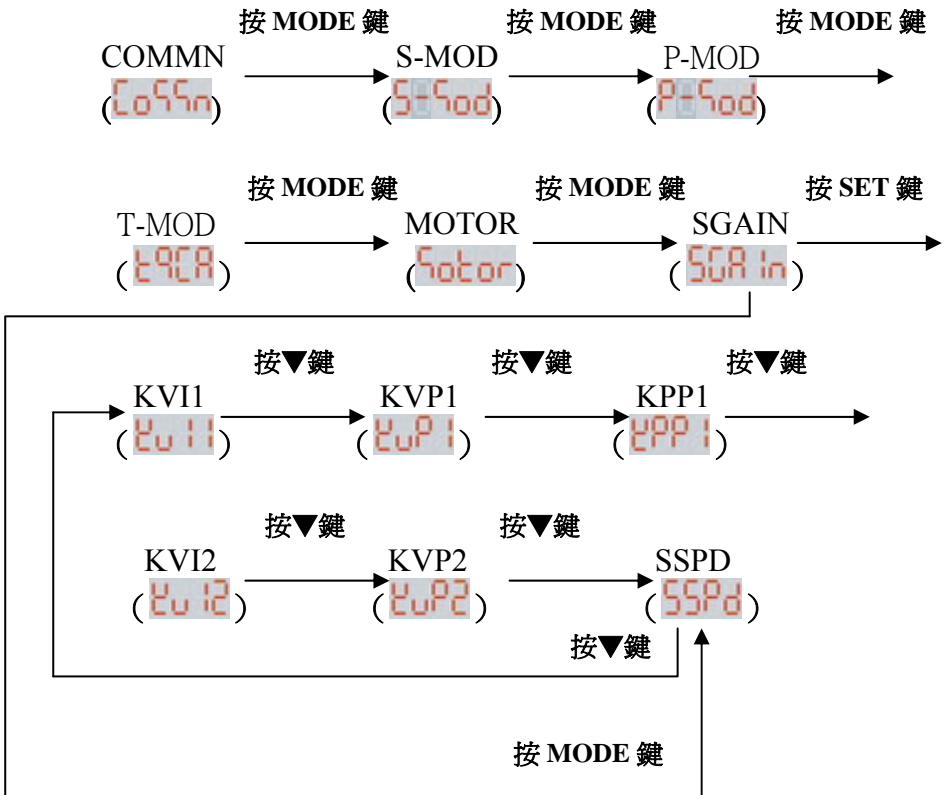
按 MODE 鍵 按 MODE 鍵 按 MODE 鍵

COMMN (CoSSn) S-MOD (S-Sod) P-MOD (P-Sod)

按 MODE 鍵 按 MODE 鍵 按 SET 鍵

T-MOD (t9CA) MOTOR (Sotor) SGAIN (SGA In)

按▼鍵 按▼鍵 按▼鍵

KVI1 (Eu I1) KVP1 (EuP1) KPP1 (EPP1)

按▼鍵 按▼鍵

KVI2 (Eu I2) KVP2 (EuP2) SSPD (SSPd)

按▼鍵

按 MODE 鍵